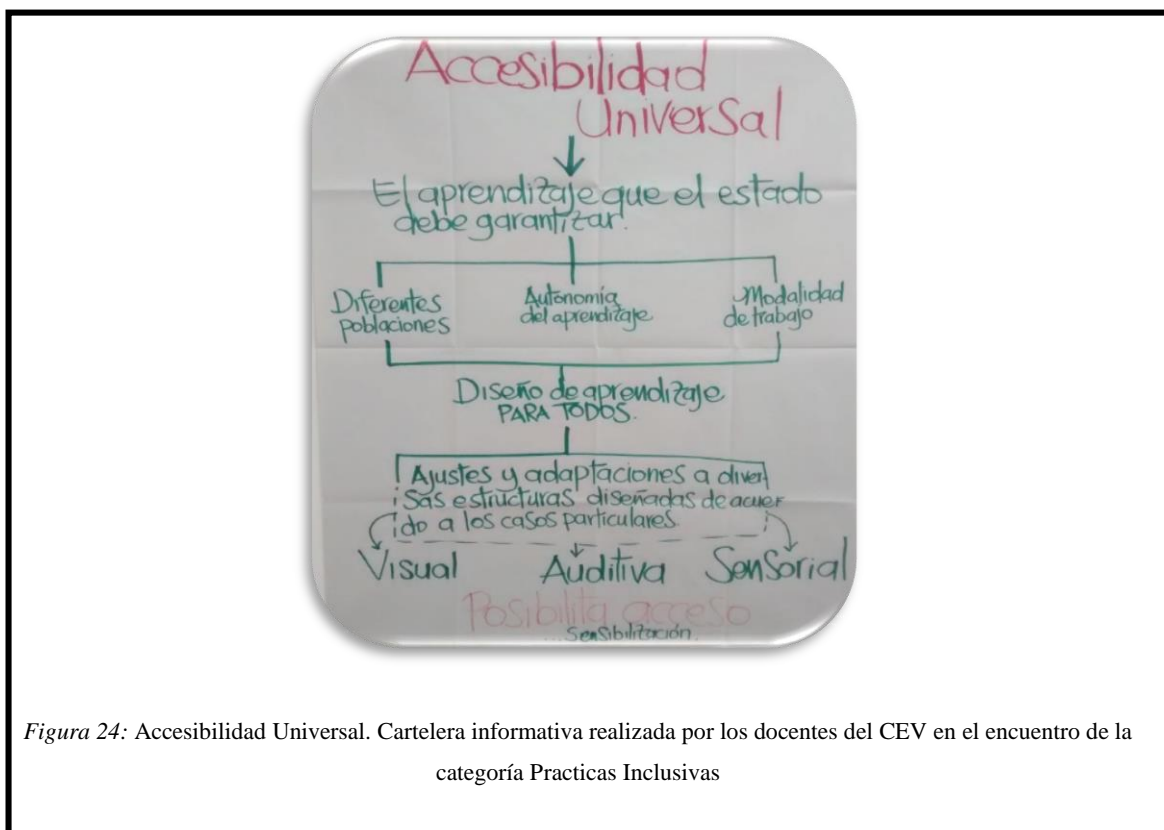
Accesibilidad Universal

El aprendizaje que el estado debe garantizar.

Diferentes poblaciones

Autonomía del aprendizaje

Modalidad de trabajo

Diseño de aprendizaje PARA TODOS.

Ajustes y adaptaciones a diversas estructuras diseñadas de acuerdo a los casos particulares.

Visual

Auditiva

Sensorial

Posibilita acceso

...Sensibilización

*Figura 24:* Accesibilidad Universal. Cartelera informativa realizada por los docentes del CEV en el encuentro de la categoría Practicas Inclusivas